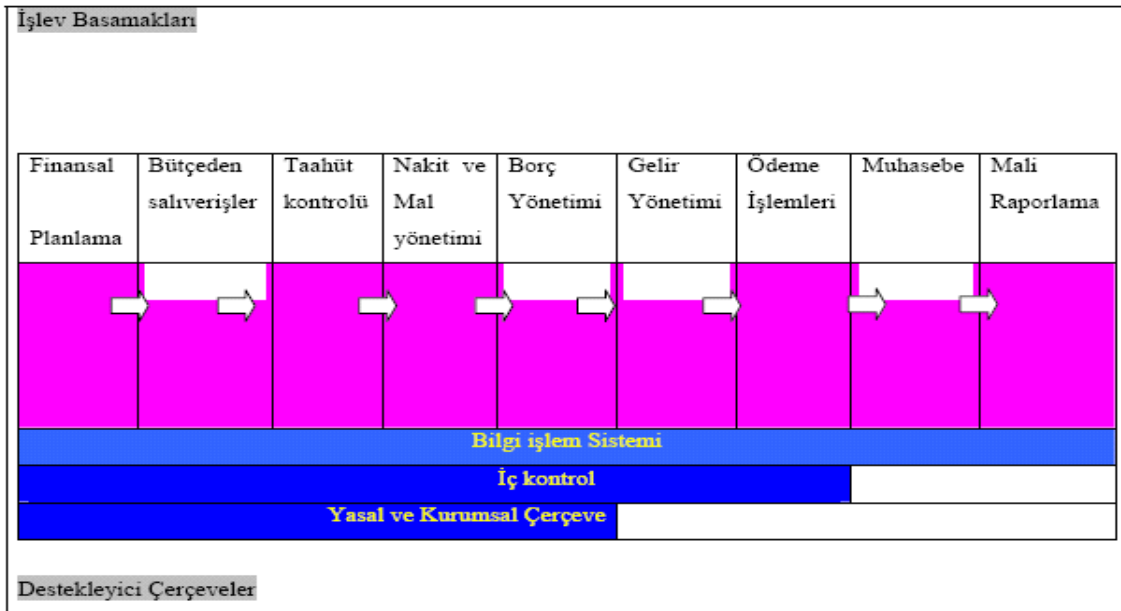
İşlev Basamakları

| Finansal Planlama | Bütçeden salıverişler | Taahüt kontrolü | Nakit ve Mal yönetimi | Borç Yönetimi | Gelir Yönetimi | Ödeme İşlemleri | Muhasebe | Mali Raporlama |
|---|---|---|---|---|---|---|---|---|

Bilgi işlem Sistemi

İç kontrol

Yasal ve Kurumsal Çerçeve

Destekleyici Çerçeveler